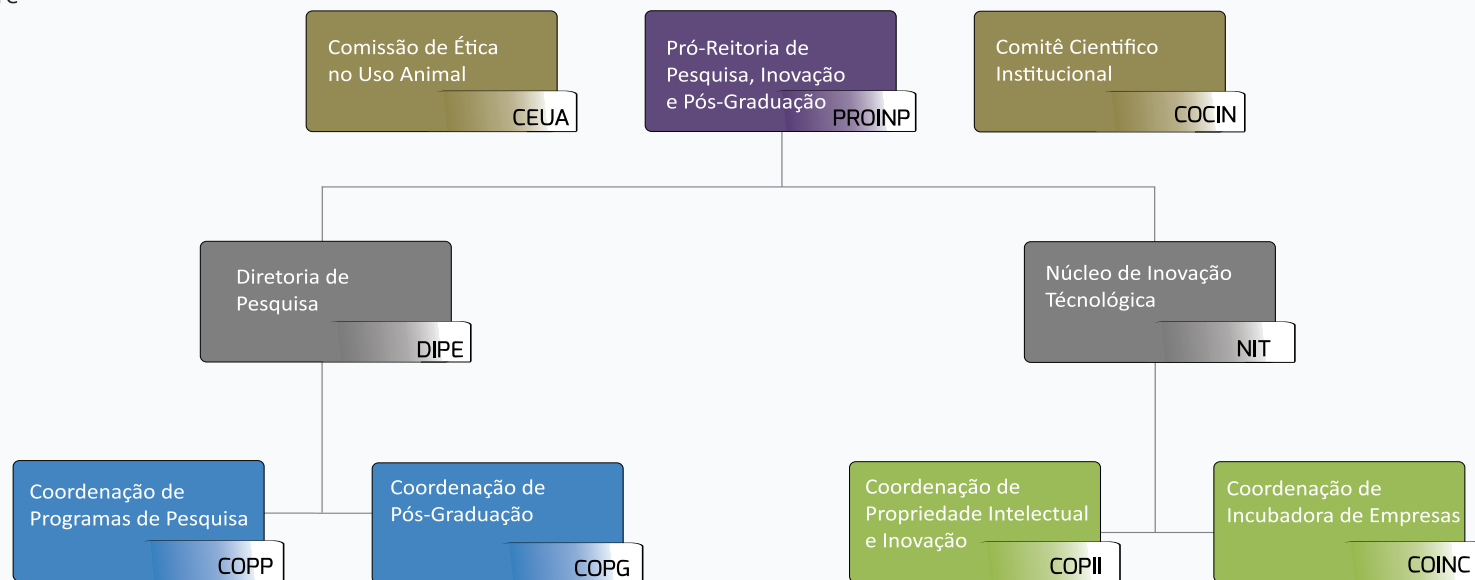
Comissão de Ética no Uso Animal
CEUA

Pró-Reitoria de Pesquisa, Inovação e Pós-Graduação
PROINP

Comitê Científico Institucional
COCIN

Diretoria de Pesquisa
DIPE

Núcleo de Inovação Técnológica
NIT

Coordenação de Programas de Pesquisa
COPP

Coordenação de Pós-Graduação
COPG

Coordenação de Propriedade Intelectual e Inovação
COPII

Coordenação de Incubadora de Empresas
COINC